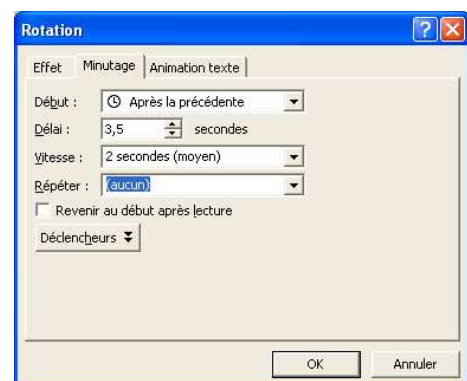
Rotation

Effet | Minutage | Animation texte

Début : Après la précédente

Délai : 3,5 secondes

Vitesse : 2 secondes (moyen)

Répéter : (aucun)

Revenir au début après lecture

Déclencheurs

OK | Annuler